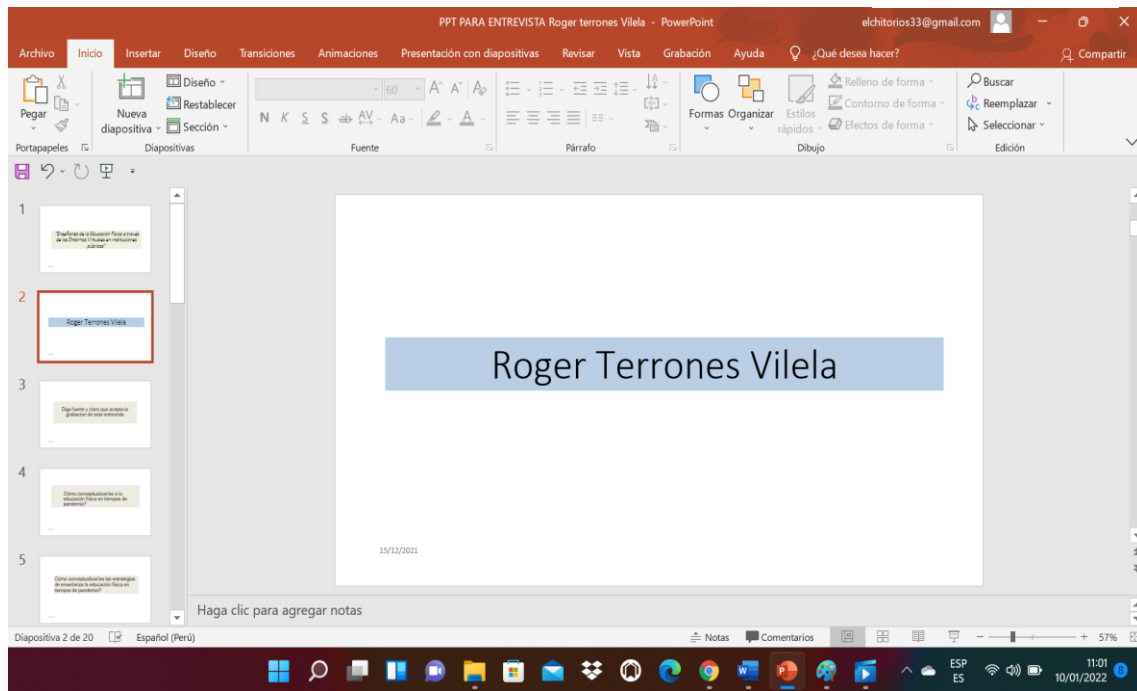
PPT PARA ENTREVISTA Roger terrones Vilela - PowerPoint
elchitorios33@gmail.com

Archivo Inicio Insertar Diseño Transiciones Animaciones Presentación con diapositivas Revisar Vista Grabación Ayuda ¿Qué desea hacer? Compartir

Pegar
Portapapeles
Nueva diapositiva
Diseño
Restablecer
Sección
Diapositivas
60
N K S S abc AV Aa A
Fuente
Párrafo
Formas Organizar Estilos rápidos
Relleno de forma
Contorno de forma
Efectos de forma
Dibujo
Buscar
Reemplazar
Seleccionar
Edición

1
"Enseñanza de la Educación Física a través de los Entornos Virtuales en instituciones públicas"

2
Roger Terrones Vilela

3
Diga fuerte y claro que acepta la grabación de esta entrevista

4
Cómo conceptualizarías a la educación física en tiempos de pandemia?

5
Cómo conceptualizarías las estrategias de enseñanza la educación física en tiempos de pandemia?

Roger Terrones Vilela

15/12/2021

Haga clic para agregar notas

Diapositiva 2 de 20 Español (Perú) Notas Comentarios 57%

ESP ES 11:01 10/01/2022